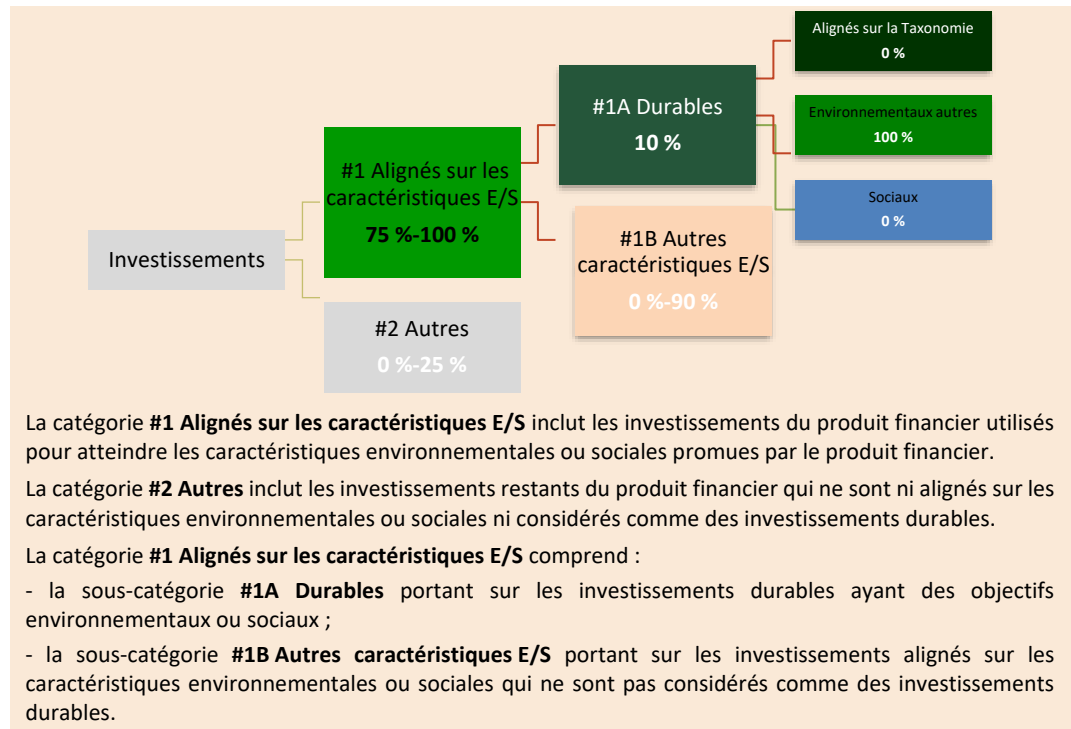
Investissements

#1 Alignés sur les caractéristiques E/S
75 %-100 %

#2 Autres
0 %-25 %

#1A Durables
10 %

#1B Autres caractéristiques E/S
0 %-90 %

Alignés sur la Taxonomie
0 %

Environnementaux autres
100 %

Sociaux
0 %

La catégorie **#1 Alignés sur les caractéristiques E/S** inclut les investissements du produit financier utilisés pour atteindre les caractéristiques environnementales ou sociales promues par le produit financier.

La catégorie **#2 Autres** inclut les investissements restants du produit financier qui ne sont ni alignés sur les caractéristiques environnementales ou sociales ni considérés comme des investissements durables.

La catégorie **#1 Alignés sur les caractéristiques E/S** comprend :

- la sous-catégorie **#1A Durables** portant sur les investissements durables ayant des objectifs environnementaux ou sociaux ;

- la sous-catégorie **#1B Autres caractéristiques E/S** portant sur les investissements alignés sur les caractéristiques environnementales ou sociales qui ne sont pas considérés comme des investissements durables.